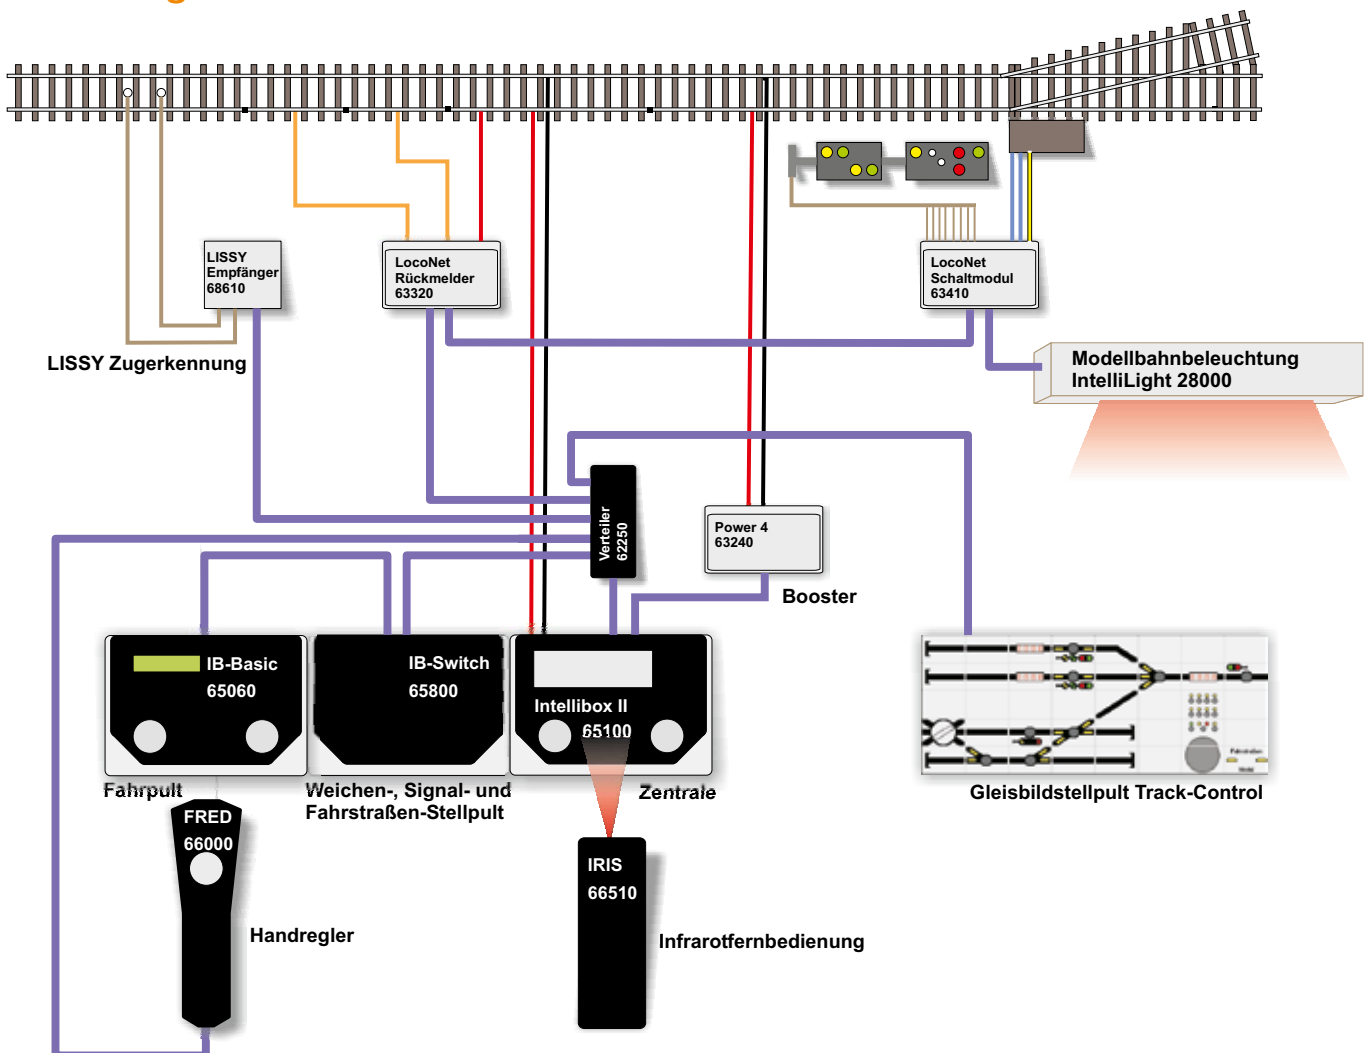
LISSY Empfänger 68610

LocoNet Rückmelder 63320

LocoNet Schaltmodul 63410

LISSY Zugerkennung

Modellbahnbeleuchtung IntelliLight 28000

Verteiler 62250

Power 4 63240

Booster

IB-Basic 65060

IB-Switch 65800

Intellibox II 65100

Fahrpult

Weichen-, Signal- und Fahrstraßen-Stellpult

Zentrale

Gleisbildstellpult Track-Control

FRED 66000

Handregler

IRIS 66510

Infrarotfernbedienung